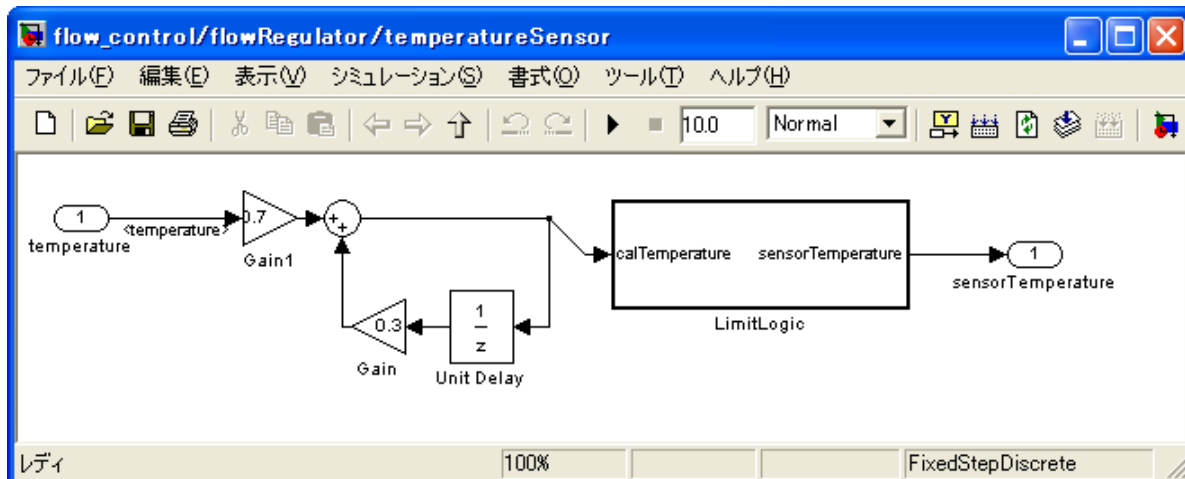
flow_control/flowRegulator/temperatureSensor

ファイル(F) 編集(E) 表示(V) シミュレーション(S) 書式(O) ツール(T) ヘルプ(H)

10.0
Normal

1
temperature
<temperature>
0.7
Gain1
+
+
0.3
Gain
$\frac{1}{z}$
Unit Delay
calTemperature
sensorTemperature
LimitLogic
1
sensorTemperature

レディ
100%
FixedStepDiscrete